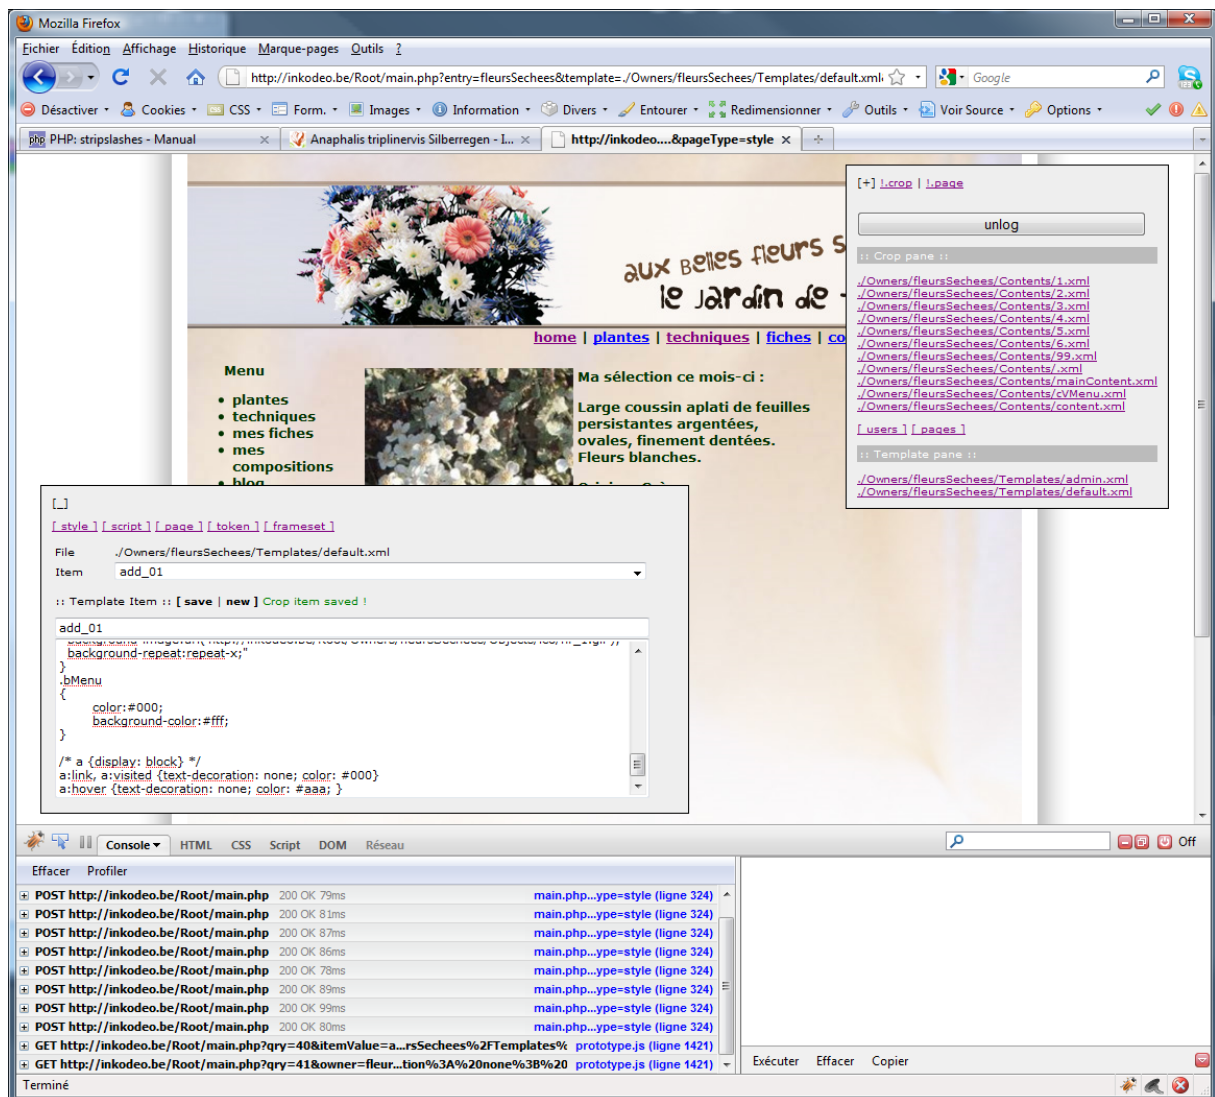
Mozilla Firefox

Fichier Édition Affichage Historique Marque-pages Outils ?

http://inkodeo.be/Root/main.php?entry=fleursSechees&template=./Owners/fleursSechees/Templates/default.xml

Google

Désactiver Cookies CSS Form. Images Information Divers Entourer Redimensionner Outils Voir Source Options

PHP: stripslashes - Manual

Anaphalis triplinervis Silberregen - I...

http://inkodeo....&pageType=style

aux belles fleurs s
le jardin de

home | plantes | techniques | fiches | co

Menu

• plantes
• techniques
• mes fiches
• mes compositions
• blog

Ma sélection ce mois-ci :

Large coussin aplati de feuilles persistantes argentées, ovales, finement dentées. Fleurs blanches.

[+] !.crop | !.page

unlog

:: Crop pane ::

./Owners/fleursSechees/Contents/1.xml
./Owners/fleursSechees/Contents/2.xml
./Owners/fleursSechees/Contents/3.xml
./Owners/fleursSechees/Contents/4.xml
./Owners/fleursSechees/Contents/5.xml
./Owners/fleursSechees/Contents/6.xml
./Owners/fleursSechees/Contents/99.xml
./Owners/fleursSechees/Contents/.xml
./Owners/fleursSechees/Contents/mainContent.xml
./Owners/fleursSechees/Contents/cVMenu.xml
./Owners/fleursSechees/Contents/content.xml

[ users ] [ pages ]

:: Template pane ::

./Owners/fleursSechees/Templates/admin.xml
./Owners/fleursSechees/Templates/default.xml

[_]

[ style ] [ script ] [ page ] [ token ] [ frameset ]

File ./Owners/fleursSechees/Templates/default.xml

Item add_01

:: Template Item :: [ save | new ] Crop item saved !

add_01

background-repeat:repeat-x;"
}
.bMenu
{
color:#000;
background-color:#fff;
}

/* a {display: block} */
a:link, a:visited {text-decoration: none; color: #000}
a:hover {text-decoration: none; color: #aaa; }

Console HTML CSS Script DOM Réseau

Off

Effacer Profiler

| | | |
|---|---|---|
| POST http://inkodeo.be/Root/main.php | 200 OK 79ms | main.php...ype=style (ligne 324) |
| POST http://inkodeo.be/Root/main.php | 200 OK 81ms | main.php...ype=style (ligne 324) |
| POST http://inkodeo.be/Root/main.php | 200 OK 87ms | main.php...ype=style (ligne 324) |
| POST http://inkodeo.be/Root/main.php | 200 OK 86ms | main.php...ype=style (ligne 324) |
| POST http://inkodeo.be/Root/main.php | 200 OK 78ms | main.php...ype=style (ligne 324) |
| POST http://inkodeo.be/Root/main.php | 200 OK 89ms | main.php...ype=style (ligne 324) |
| POST http://inkodeo.be/Root/main.php | 200 OK 99ms | main.php...ype=style (ligne 324) |
| POST http://inkodeo.be/Root/main.php | 200 OK 80ms | main.php...ype=style (ligne 324) |
| GET http://inkodeo.be/Root/main.php?qry=40&itemValue=a...rsSechees%2FTemplates% | | prototype.js (ligne 1421) |
| GET http://inkodeo.be/Root/main.php?qry=41&owner=fleur...tion%3A%20none%3B%20 | | prototype.js (ligne 1421) |

Exécuter Effacer Copier

Terminé